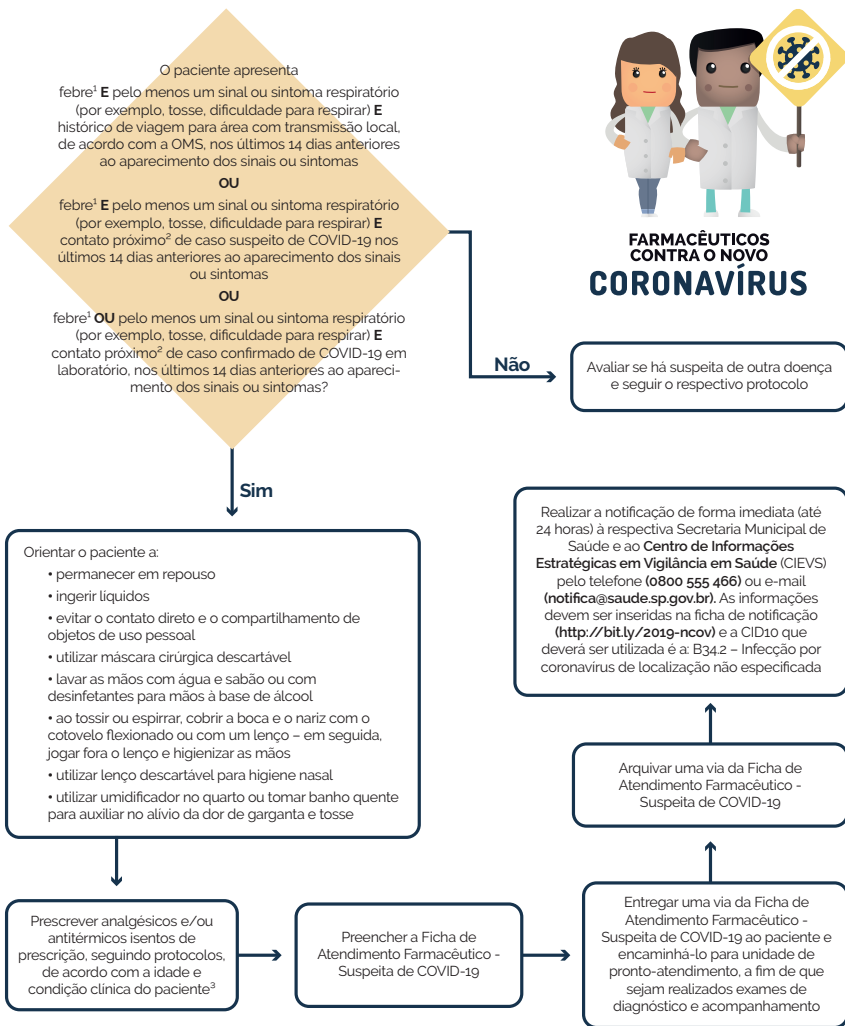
O paciente apresenta

febre$^1$ **E** pelo menos um sinal ou sintoma respiratório (por exemplo, tosse, dificuldade para respirar) **E** histórico de viagem para área com transmissão local, de acordo com a OMS, nos últimos 14 dias anteriores ao aparecimento dos sinais ou sintomas

**OU**

febre$^1$ **E** pelo menos um sinal ou sintoma respiratório (por exemplo, tosse, dificuldade para respirar) **E** contato próximo$^2$ de caso suspeito de COVID-19 nos últimos 14 dias anteriores ao aparecimento dos sinais ou sintomas

**OU**

febre$^1$ **OU** pelo menos um sinal ou sintoma respiratório (por exemplo, tosse, dificuldade para respirar) **E** contato próximo$^2$ de caso confirmado de COVID-19 em laboratório, nos últimos 14 dias anteriores ao aparecimento dos sinais ou sintomas?

FARMACÊUTICOS CONTRA O NOVO CORONAVÍRUS

Não

Avaliar se há suspeita de outra doença e seguir o respectivo protocolo

Sim

Orientar o paciente a:
• permanecer em repouso
• ingerir líquidos
• evitar o contato direto e o compartilhamento de objetos de uso pessoal
• utilizar máscara cirúrgica descartável
• lavar as mãos com água e sabão ou com desinfetantes para mãos à base de álcool
• ao tossir ou espirrar, cobrir a boca e o nariz com o cotovelo flexionado ou com um lenço – em seguida, jogar fora o lenço e higienizar as mãos
• utilizar lenço descartável para higiene nasal
• utilizar umidificador no quarto ou tomar banho quente para auxiliar no alívio da dor de garganta e tosse

Realizar a notificação de forma imediata (até 24 horas) à respectiva Secretaria Municipal de Saúde e ao **Centro de Informações Estratégicas em Vigilância em Saúde** (CIEVS) pelo telefone **(0800 555 466)** ou e-mail **(notifica@saude.sp.gov.br)**. As informações devem ser inseridas na ficha de notificação **(http://bit.ly/2019-ncov)** e a CID10 que deverá ser utilizada é a: B34.2 – Infecção por coronavirus de localização não especificada

Arquivar uma via da Ficha de Atendimento Farmacêutico - Suspeita de COVID-19

Prescrever analgésicos e/ou antitérmicos isentos de prescrição, seguindo protocolos, de acordo com a idade e condição clínica do paciente$^3$

Preencher a Ficha de Atendimento Farmacêutico - Suspeita de COVID-19

Entregar uma via da Ficha de Atendimento Farmacêutico - Suspeita de COVID-19 ao paciente e encaminhá-lo para unidade de pronto-atendimento, a fim de que sejam realizados exames de diagnóstico e acompanhamento